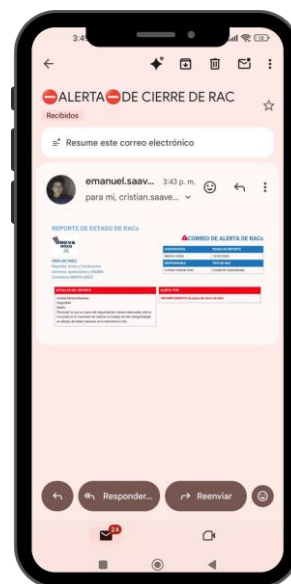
3:4

⛔ALERTA⛔DE CIERRE DE RAC

Recibidos

Resume este correo electrónico

emanuel.saav... 3:43 p. m.

para mí, cristian.saave...

REPORTE DE ESTADO DE RACs

CORREO DE ALERTA DE RACs

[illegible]

Responder...

Reenviar

24